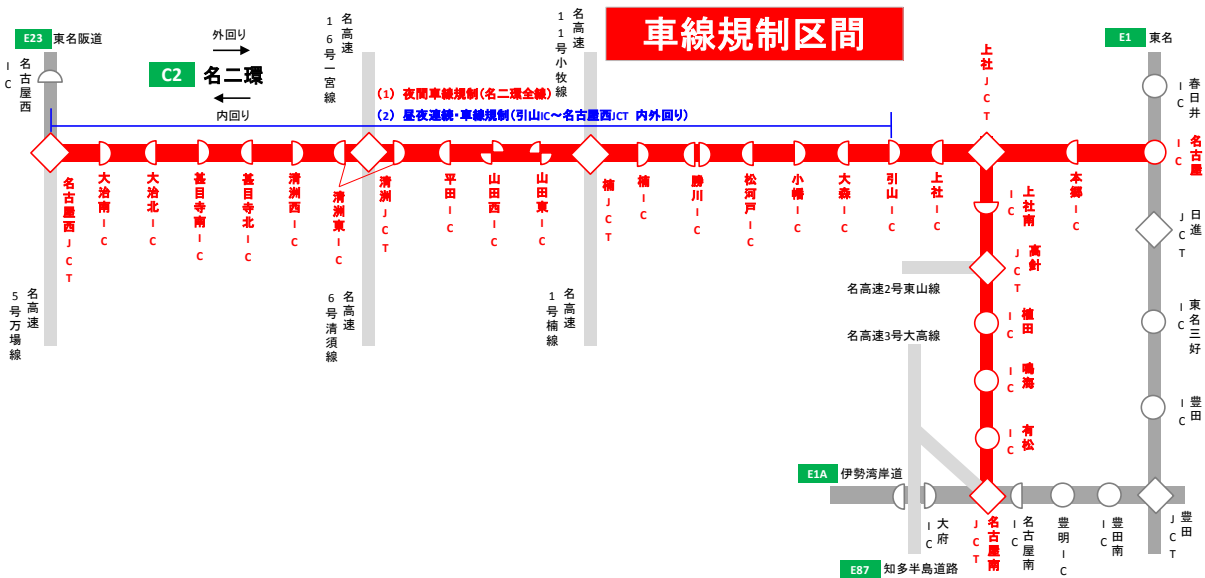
車線規制区間

E23 東名阪道
名古屋西IC

C2 名二環
外回り
内回り

名高速16号一宮線

名高速11号小牧線

(1) 夜間車線規制(名二環全線)
(2) 昼夜連続・車線規制(引山IC～名古屋西JCT 内外回り)

E1 東名
春日井IC
名古屋IC

上社JCT

名古屋西JCT
大治南IC
大治北IC
甚目寺南IC
甚目寺北IC
清洲西IC
清洲東IC
清洲JCT
平田IC
山田西IC
山田東IC
楠JCT
楠IC
勝川IC
松河戸IC
小幡IC
大森IC
引山IC
上社IC
本郷IC

上社南IC
高針JCT
植田IC
鳴海IC
有松IC
名古屋南JCT

日進JCT
東名三好IC
豊田IC
豊田JCT

名高速5号万場線
名高速6号清須線
名高速1号楠線
名高速2号東山線
名高速3号大高線

E1A 伊勢湾岸道
大府IC
名古屋南IC
豊明IC
豊田南IC

E87 知多半島道路